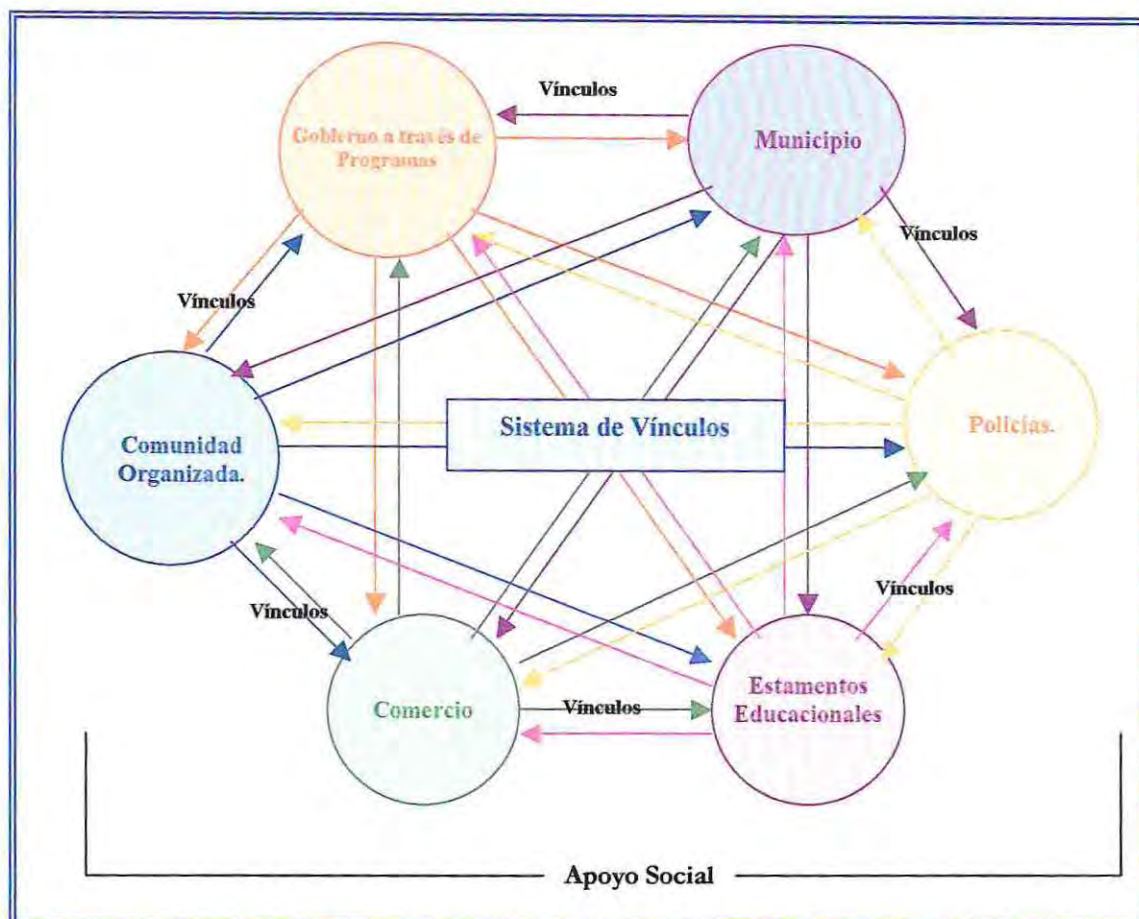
Vínculos

Gobierno a través de Programas

Municipio

Vínculos

Vínculos

Comunidad Organizada.

Sistema de Vínculos

Policías.

Vínculos

Vínculos

Comercio

Vínculos

Estamentos Educacionales

Apoyo Social